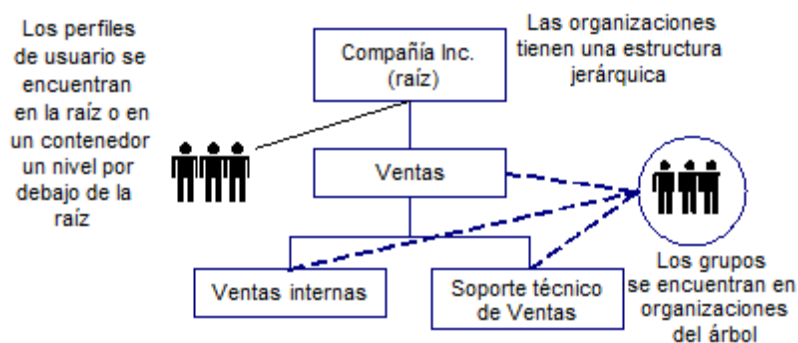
Los perfiles de usuario se encuentran en la raíz o en un contenedor un nivel por debajo de la raíz

Compañía Inc. (raíz)

Las organizaciones tienen una estructura jerárquica

Ventas

Ventas internas

Soporte técnico de Ventas

Los grupos se encuentran en organizaciones del árbol